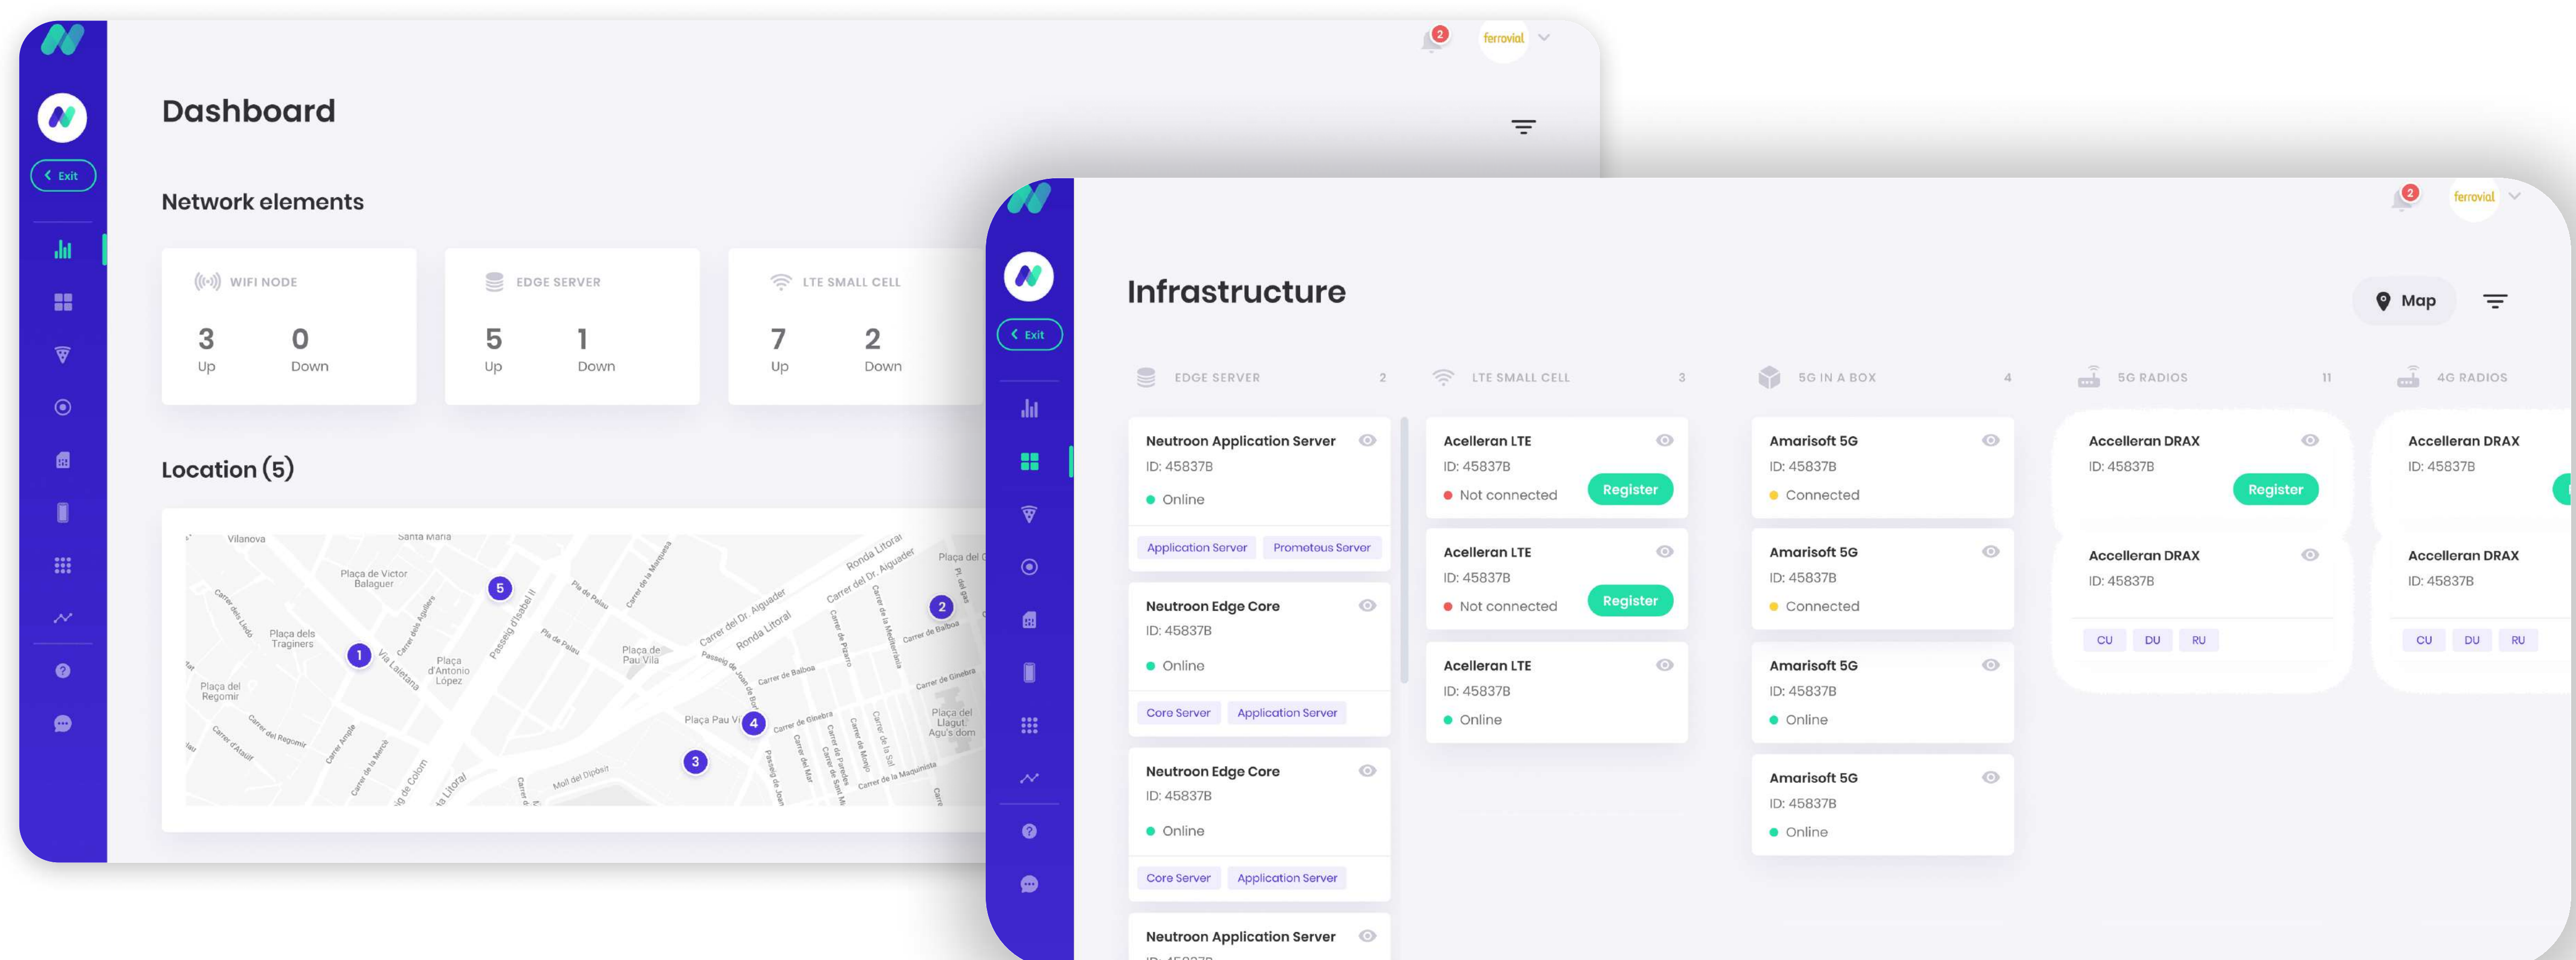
Exit

2 ferrovial

Dashboard

Network elements

WIFI NODE
3 Up
0 Down

EDGE SERVER
5 Up
1 Down

LTE SMALL CELL
7 Up
2 Down

Location (5)

Vilanova
Santa Maria
Plaça de Victor Balaguer
Plaça dels Traginers
Plaça del Regomir
Plaça d'Antonio López
Via Laietana
Passeig d'Isabel II
Plaça de Pau Vila
Plaça Pau Vila
Ronda Litoral
Carrer del Dr. Aiguader
Carrer de Balboa
Carrer de Ginebra
Plaça del Llagut Agu's dom
Moll del Dipòsit
Carrer de la Maquinista

1 2 3 4 5

Exit

2 ferrovial

Infrastructure

Map

EDGE SERVER 2
LTE SMALL CELL 3
5G IN A BOX 4
5G RADIOS 11
4G RADIOS

Neutroon Application Server
ID: 45837B
Online
Application Server
Prometous Server

Neutroon Edge Core
ID: 45837B
Online
Core Server
Application Server

Neutroon Edge Core
ID: 45837B
Online
Core Server
Application Server

Neutroon Application Server

Acelleran LTE
ID: 45837B
Not connected
Register

Acelleran LTE
ID: 45837B
Not connected
Register

Acelleran LTE
ID: 45837B
Online

Amarisoft 5G
ID: 45837B
Connected

Amarisoft 5G
ID: 45837B
Connected

Amarisoft 5G
ID: 45837B
Online

Amarisoft 5G
ID: 45837B
Online

Accelleran DRAX
ID: 45837B
Register

Accelleran DRAX
ID: 45837B
CU DU RU

Accelleran DRAX
ID: 45837B

Accelleran DRAX
ID: 45837B
CU DU RU